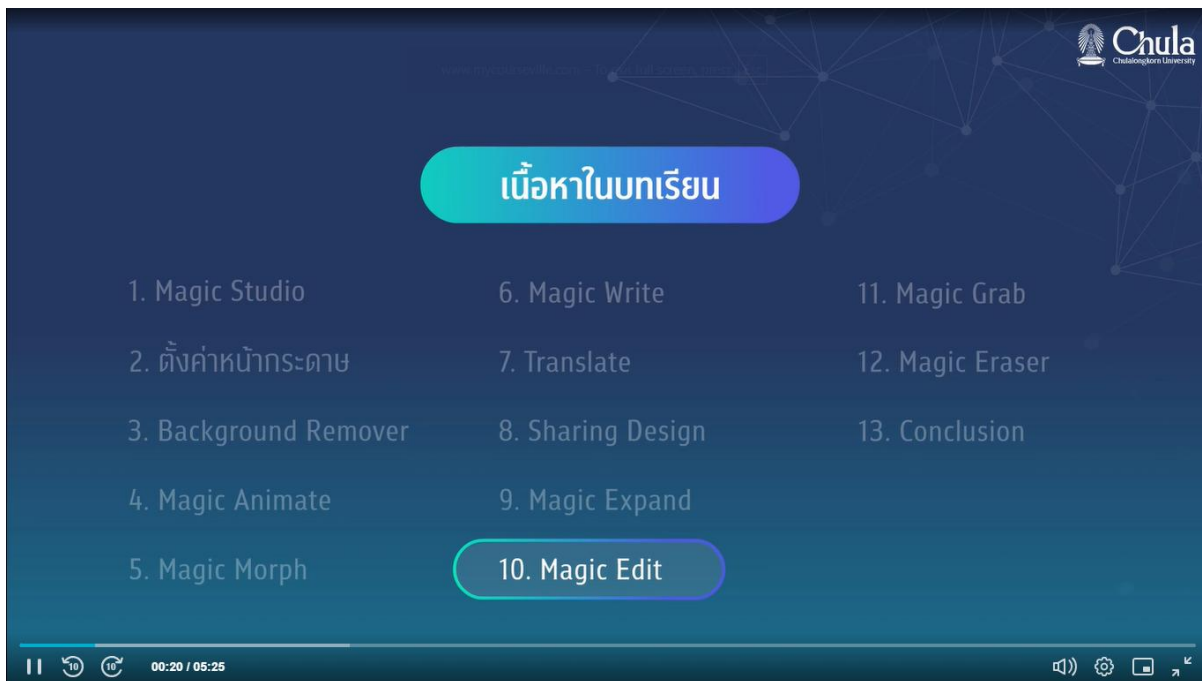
Chula
Chulalongkorn University

เนื้อหาในบทเรียน

1. Magic Studio
2. ตั้งค่าหน้ากระดาษ
3. Background Remover
4. Magic Animate
5. Magic Morph

6. Magic Write
7. Translate
8. Sharing Design
9. Magic Expand
10. Magic Edit

11. Magic Grab
12. Magic Eraser
13. Conclusion

10 10 00:20 / 05:25